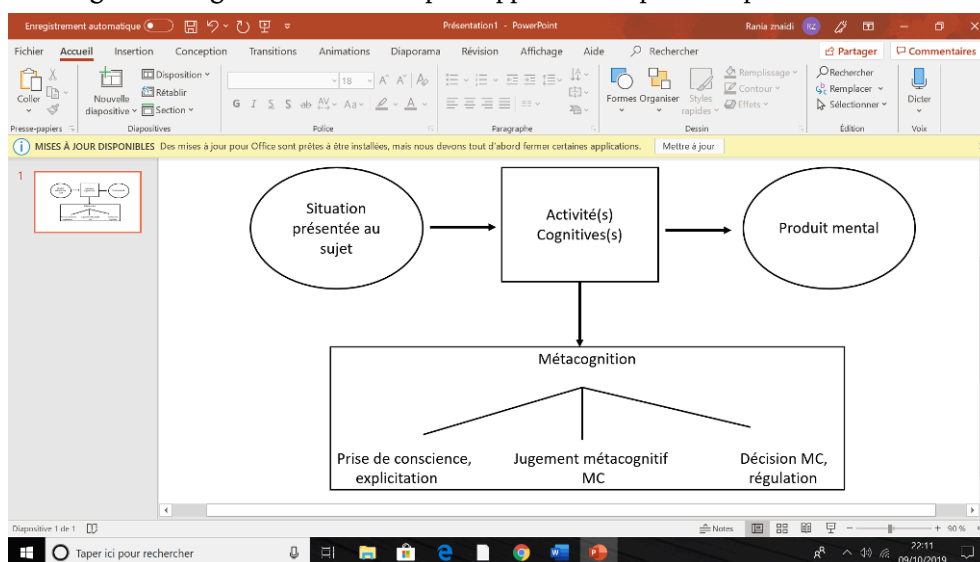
Enregistrement automatique Présentation1 - PowerPoint Rania znaidi RZ

Fichier Accueil Insertion Conception Transitions Animations Diaporama Révision Affichage Aide Rechercher Partager Commentaires

Coller Nouvelle diapositive Disposition Rétablir Section 18 G I S ab Aa A Formes Organiser Styles rapides Remplissage Contour Effets Rechercher Remplacer Sélectionner Dicter

Presse-papiers Diapositives Police Paragraphe Dessin Édition Voix

MISES À JOUR DISPONIBLES Des mises à jour pour Office sont prêtes à être installées, mais nous devons tout d'abord fermer certaines applications. Mettre à jour

1

Situation présentée au sujet

Activité(s) Cognitives(s)

Produit mental

Métacognition

Prise de conscience, explicitation

Jugement métacognitif MC

Décision MC, régulation

Diapositive 1 de 1 Notes 90 %

Taper ici pour rechercher 22:11 09/10/2019